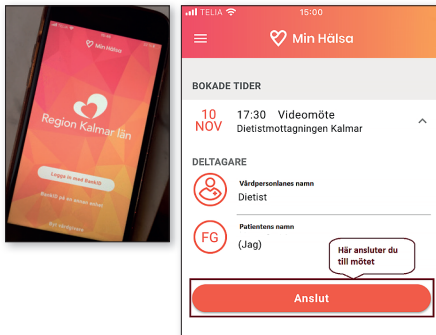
Min Hälsa

Region Kalmar län

Logga in med BankID

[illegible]

TELIA 15:00

Min Hälsa

BOKADE TIDER

10 NOV 17:30 Videomöte
Dietistmottagningen Kalmar

DELTAGARE

Vårdpersonalens namn
Dietist

FG Patientens namn
(Jag)

Här ansluter du till mötet

Anslut